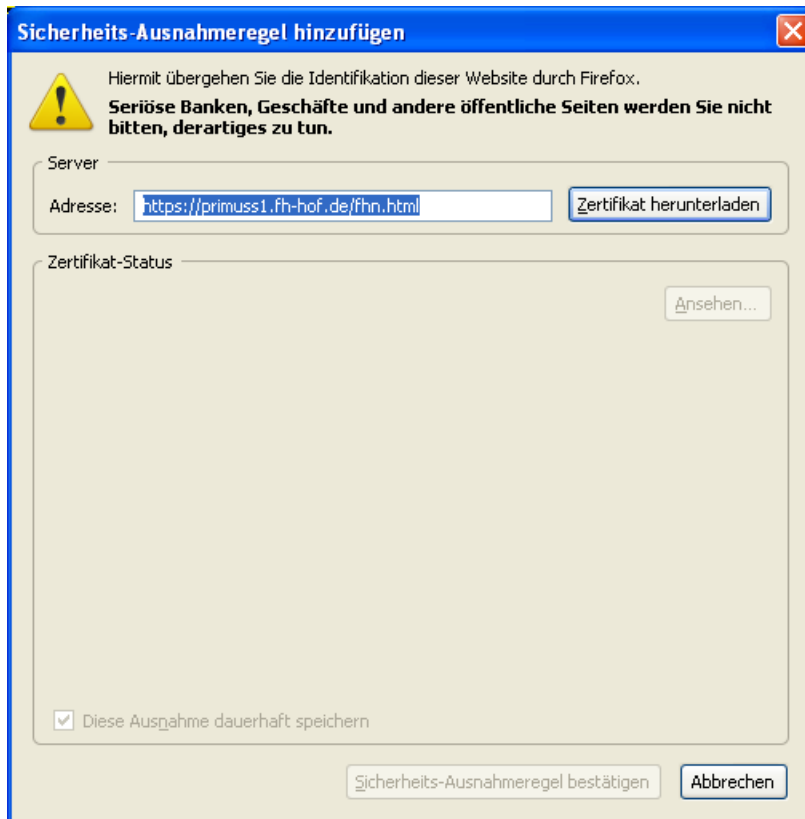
Sicherheits-Ausnahmeregel hinzufügen

Hiermit übergehen Sie die Identifikation dieser Website durch Firefox.

**Seriöse Banken, Geschäfte und andere öffentliche Seiten werden Sie nicht bitten, derartiges zu tun.**

Server

Adresse: https://primuss1.fh-hof.de/fhn.html

Zertifikat herunterladen

Zertifikat-Status

Ansehen...

Diese Ausnahme dauerhaft speichern

Sicherheits-Ausnahmeregel bestätigen

Abbrechen